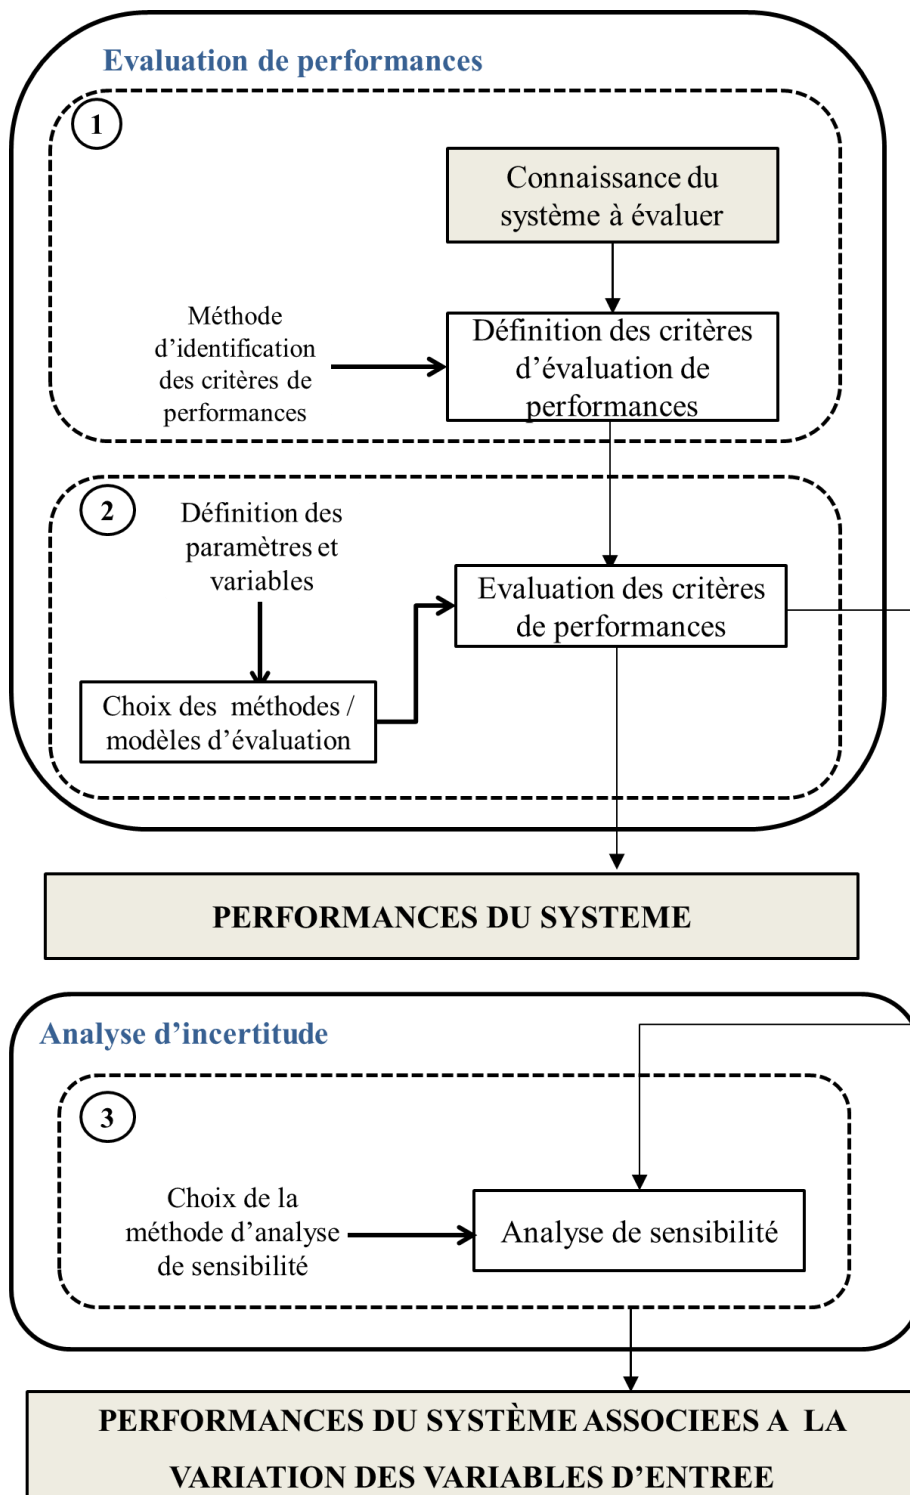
Evaluation de performances

1

Connaissance du système à évaluer

Méthode d'identification des critères de performances

Définition des critères d'évaluation de performances

2

Définition des paramètres et variables

Evaluation des critères de performances

Choix des méthodes / modèles d'évaluation

PERFORMANCES DU SYSTEME

Analyse d'incertitude

3

Choix de la méthode d'analyse de sensibilité

Analyse de sensibilité

PERFORMANCES DU SYSTÈME ASSOCIEES A LA VARIATION DES VARIABLES D'ENTREE